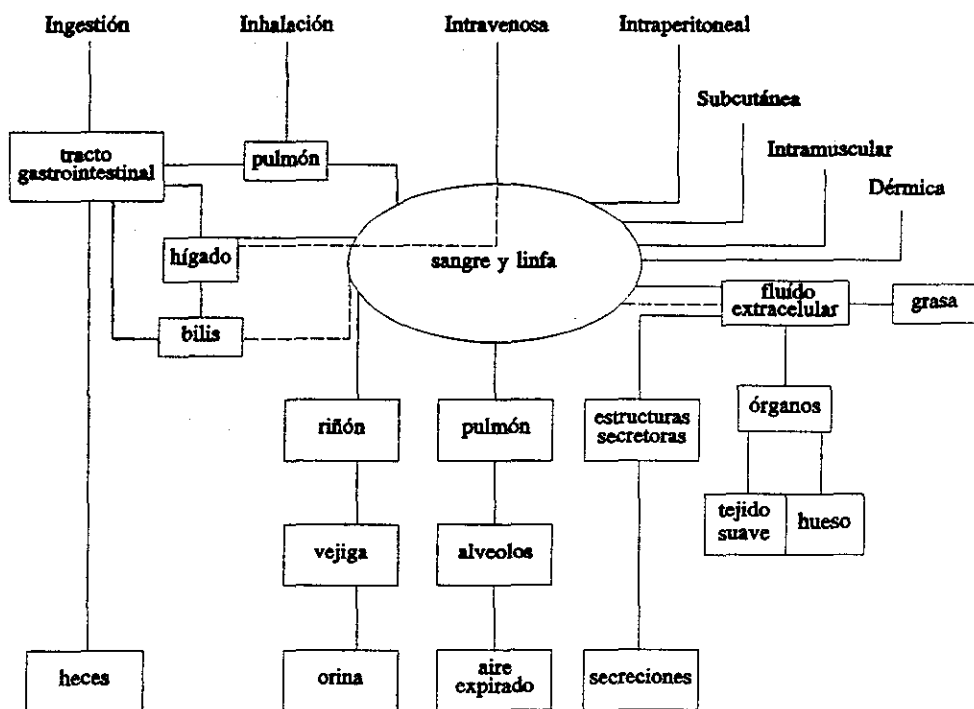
Ingestión

Inhalación

Intravenosa

Intraperitoneal

Subcutánea

Intramuscular

Dérmica

tracto gastrointestinal

pulmón

hígado

sangre y linfa

bilis

fluído extracelular

grasa

riñón

pulmón

estructuras secretoras

órganos

tejido suave

hueso

vejiga

alveolos

heces

orina

aire expirado

secreciones